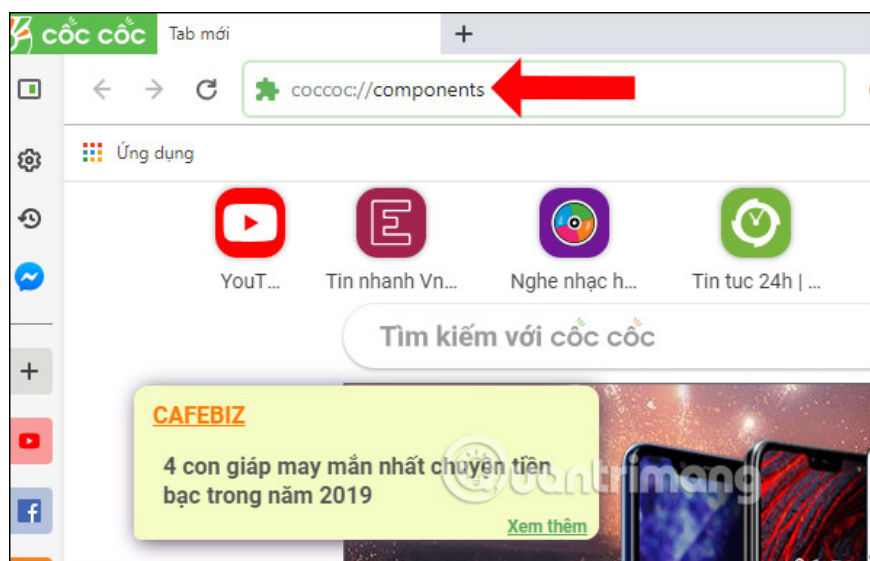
cốc cốc

Tab mới

+

coccoc://components

Ứng dụng

YouT...

Tin nhanh Vn...

Nghe nhạc h...

Tin tuc 24h | ...

Tìm kiếm với cốc cốc

CAFEBIZ

4 con giáp may mắn nhất chuyện tiền bạc trong năm 2019

Xem thêm

quantrimang